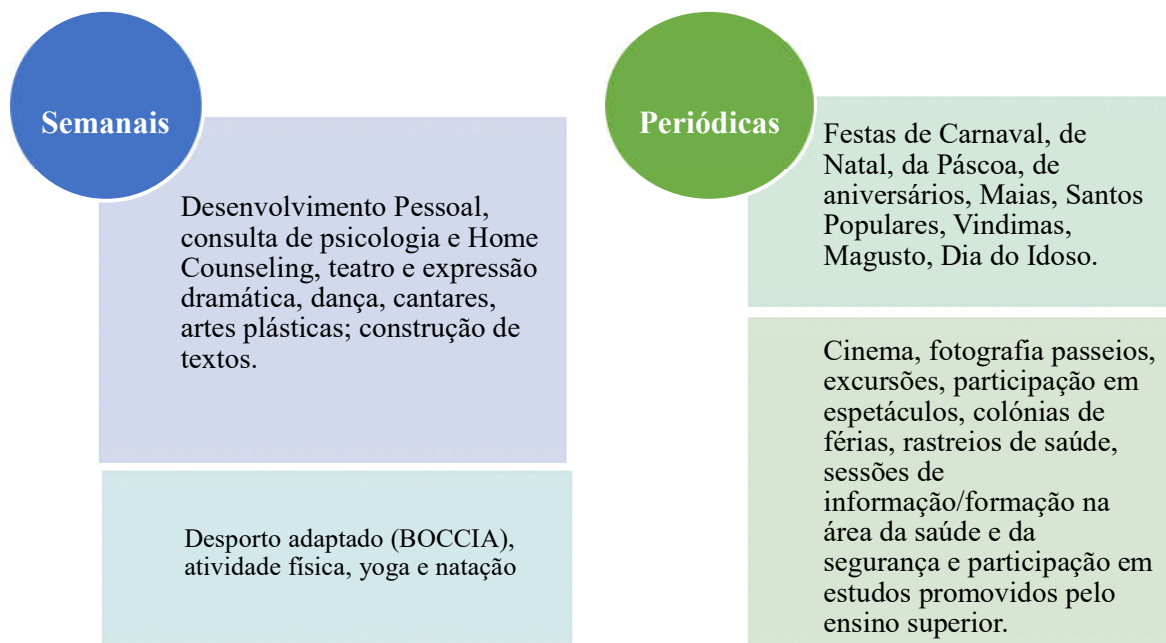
Semanais

Desenvolvimento Pessoal, consulta de psicologia e Home Counseling, teatro e expressão dramática, dança, cantares, artes plásticas; construção de textos.

Desporto adaptado (BOCCIA), atividade física, yoga e natação

Periódicas

Festas de Carnaval, de Natal, da Páscoa, de aniversários, Maias, Santos Populares, Vindimas, Magusto, Dia do Idoso.

Cinema, fotografia passeios, excursões, participação em espetáculos, colónias de férias, rastreios de saúde, sessões de informação/formação na área da saúde e da segurança e participação em estudos promovidos pelo ensino superior.